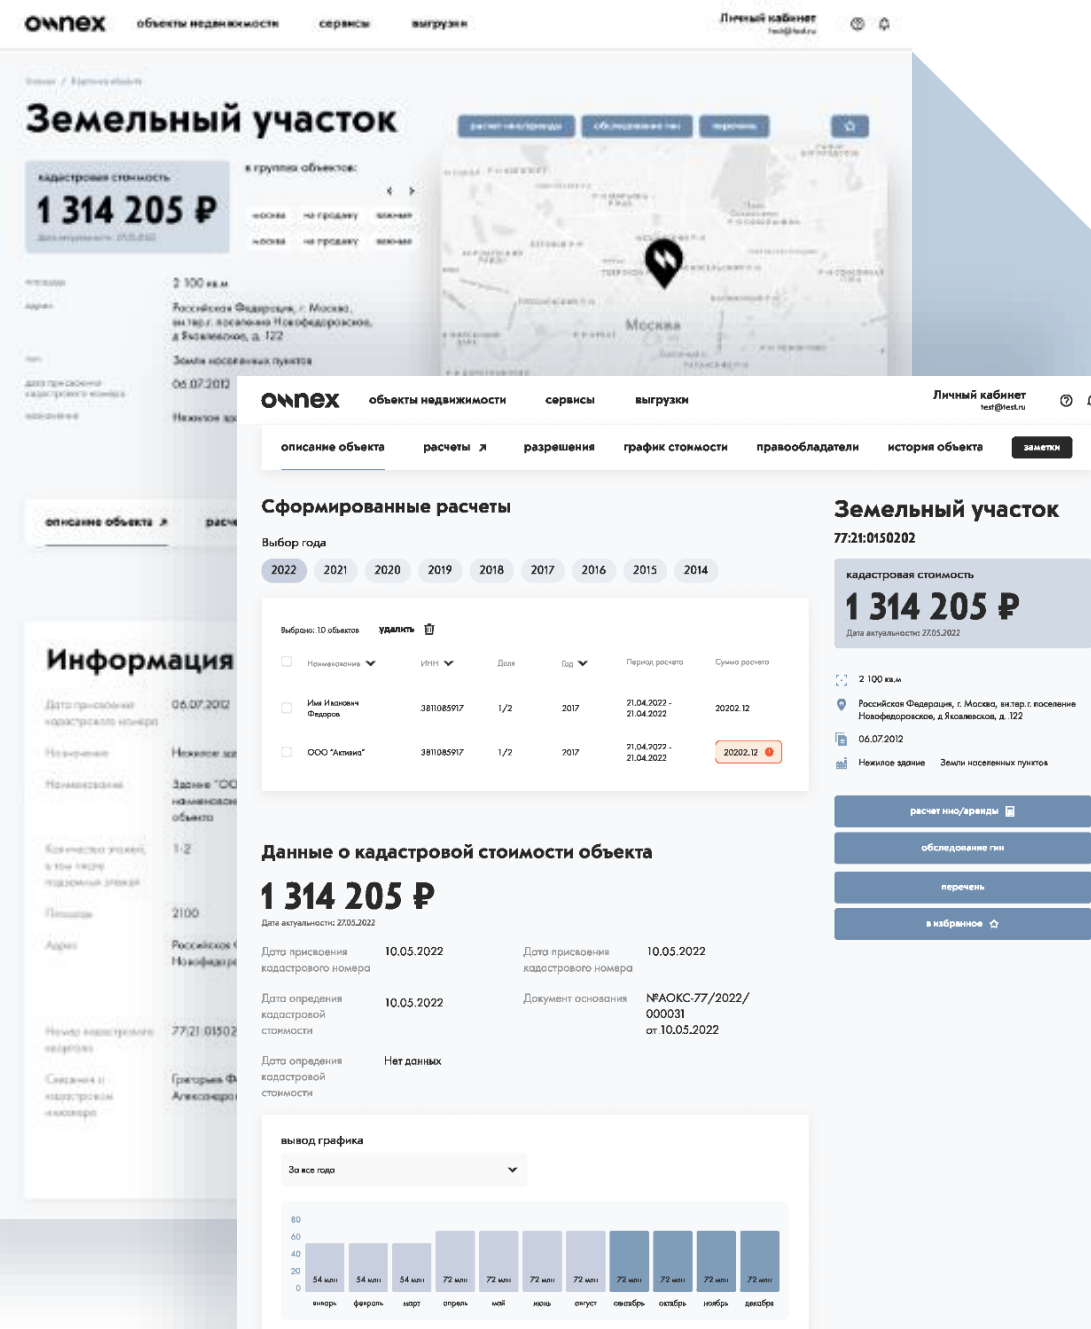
ownex объекты недвижимости сервисы выгрузки Личный кабинет test@test.ru

Земельный участок

кадастровая стоимость
1 314 205 ₽
Дата актуальности: 27.05.2022

в группах объектов:

Москва на продажу важные
Москва на продажу важные

расчет ндс/аренды обследование гни перечень

площадь 2 100 кв.м
адрес Российская Федерация, г. Москва, вн.тер.г. поселение Новофедоровское, д. Яковлевское, д. 122
Земли населенных пунктов
06.07.2012
Нежилое зд

описание объекта

Москва

Информация

Дата присвоения кадастрового номера 06.07.2012
Назначение Нежилое зд
Наименование Здание "ОО
Количество этажей 1-2
Площадь 2100
Адрес Российская
Номер кадастрового квартала 77:21:01502
Сведения о кадастровом инженере Григорьев

ownex объекты недвижимости сервисы выгрузки Личный кабинет test@test.ru

описание объекта расчеты ↗ разрешения график стоимости правообладатели история объекта заметки

Сформированные расчеты

Выбор года
2022 2021 2020 2019 2018 2017 2016 2015 2014

Выбрано: 10 объектов удалить

| | Наименование | ИНН | Доля | Год | Период расчета | Сумма расчета |
|---|---|---|---|---|---|---|
| | Имя Иванович Федоров | 3811085917 | 1/2 | 2017 | 21.04.2022 - 21.04.2022 | 20202.12 |
| | ООО "Активка" | 3811085917 | 1/2 | 2017 | 21.04.2022 - 21.04.2022 | 20202.12 |

Данные о кадастровой стоимости объекта

1 314 205 ₽
Дата актуальности: 27.05.2022

Дата присвоения кадастрового номера 10.05.2022
Дата присвоения кадастрового номера 10.05.2022
Дата опредения кадастровой стоимости 10.05.2022
Документ основания №АОКС-77/2022/000031 от 10.05.2022
Дата опредения кадастровой стоимости Нет данных

вывод графика
За все года

80 60 40 20 0
54 млн 54 млн 54 млн 72 млн 72 млн 72 млн 72 млн 72 млн 72 млн 72 млн 72 млн
январь февраль март апрель май июнь август сентябрь октябрь ноябрь декабрь

Земельный участок
77:21:0150202

кадастровая стоимость
1 314 205 ₽
Дата актуальности: 27.05.2022

2 100 кв.м
Российская Федерация, г. Москва, вн.тер.г. поселение Новофедоровское, д. Яковлевское, д. 122
06.07.2012
Нежилое здание Земли населенных пунктов

расчет ндс/аренды
обследование гни
перечень
в избранное